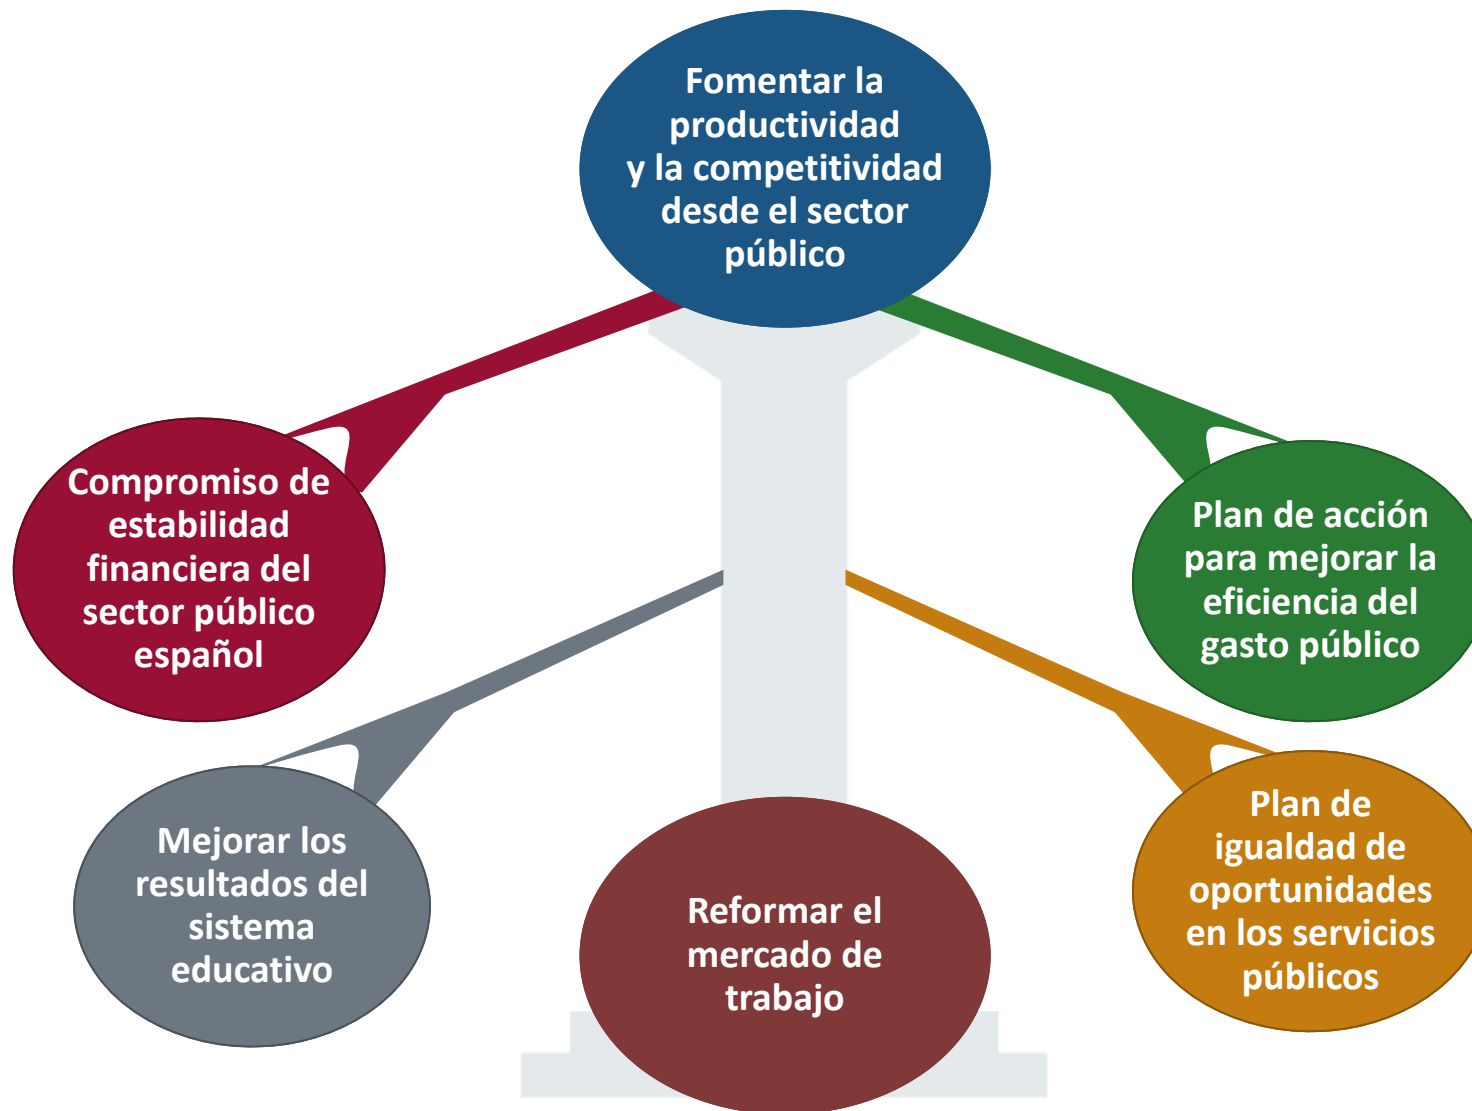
Fomentar la productividad y la competitividad desde el sector público

Compromiso de estabilidad financiera del sector público español

Plan de acción para mejorar la eficiencia del gasto público

Mejorar los resultados del sistema educativo

Reformar el mercado de trabajo

Plan de igualdad de oportunidades en los servicios públicos